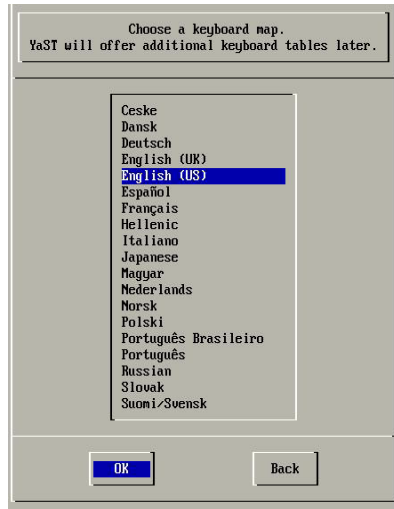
Choose a keyboard map.
YaST will offer additional keyboard tables later.

Ceske
Dansk
Deutsch
English (UK)
English (US)
Español
Français
Hellenic
Italiano
Japanese
Magyar
Nederlands
Norsk
Polski
Português Brasileiro
Português
Russian
Slovak
Suomi/Svensk

OK
Back